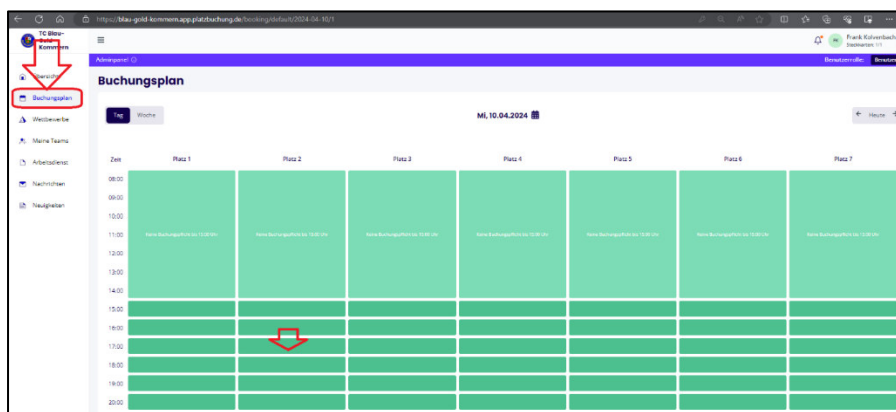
https://blau-gold-kommern.app.platzbuchung.de/booking/default/2024-04-10/1

TC Blau-Gold Kommern

Frank Kolvenbach
Stadtwarten 1/1

Adminpanel

Benutzerrolle: Benutzer

Übersicht
Buchungsplan
Wettbewerbe
Meine Teams
Arbeitsdienst
Nachrichten
Neuigkeiten

Buchungsplan

Tag Woche

Mi, 10.04.2024

Heute

| Zeit | Platz 1 | Platz 2 | Platz 3 | Platz 4 | Platz 5 | Platz 6 | Platz 7 |
|---|---|---|---|---|---|---|---|
| 08:00 | | | | | | | |
| 09:00 | | | | | | | |
| 10:00 | | | | | | | |
| 11:00 | Keine Buchungspflicht bis 15:00 Uhr | Keine Buchungspflicht bis 15:00 Uhr | Keine Buchungspflicht bis 15:00 Uhr | Keine Buchungspflicht bis 15:00 Uhr | Keine Buchungspflicht bis 15:00 Uhr | Keine Buchungspflicht bis 15:00 Uhr | Keine Buchungspflicht bis 15:00 Uhr |
| 12:00 | | | | | | | |
| 13:00 | | | | | | | |
| 14:00 | | | | | | | |
| 15:00 | | | | | | | |
| 16:00 | | | | | | | |
| 17:00 | | | | | | | |
| 18:00 | | | | | | | |
| 19:00 | | | | | | | |
| 20:00 | | | | | | | |